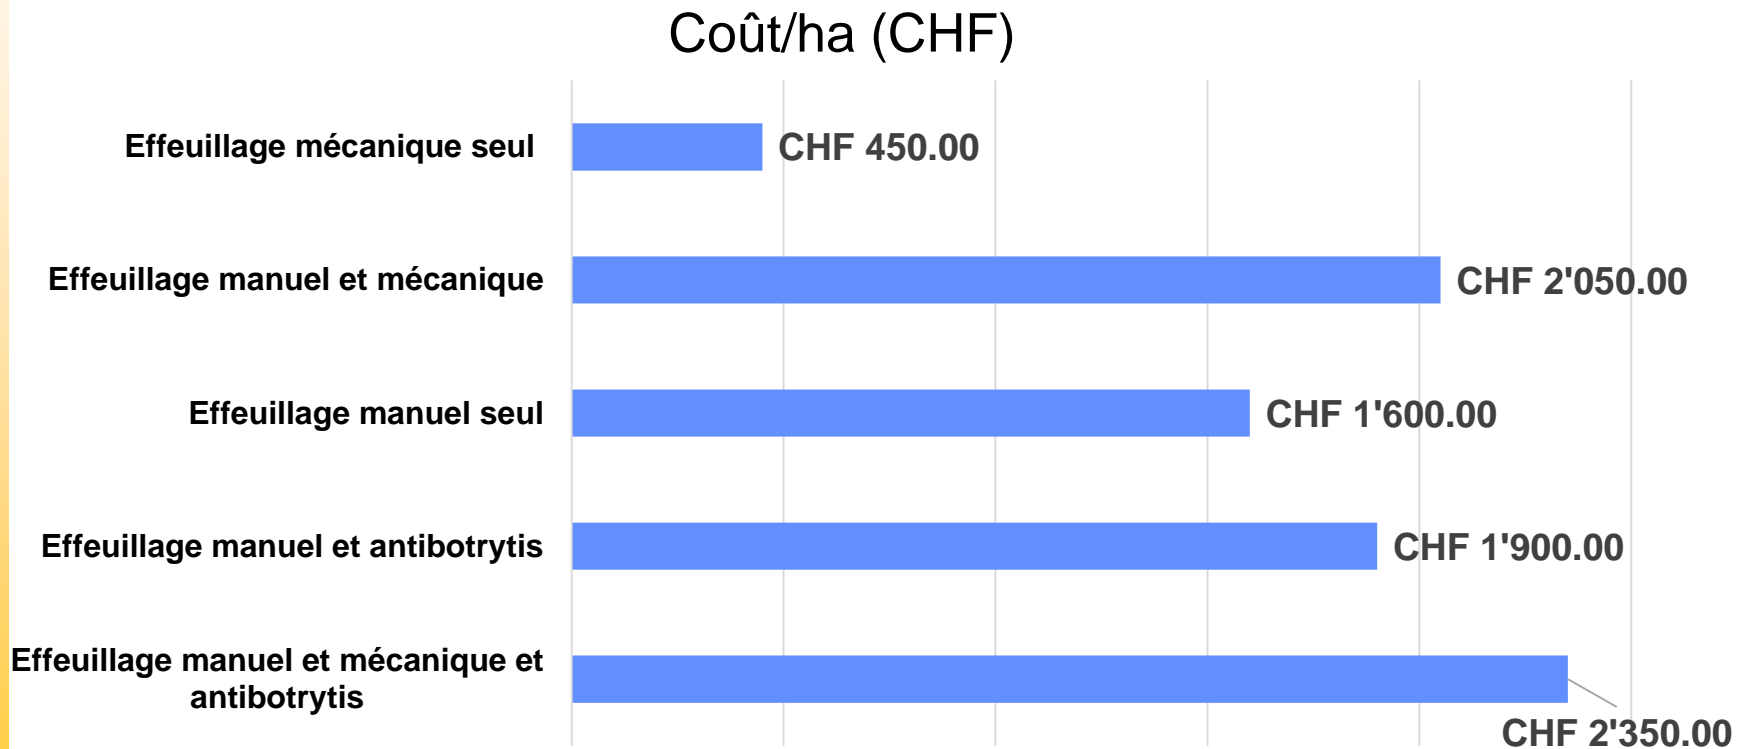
Coût/ha (CHF)

Effeuillage mécanique seul
CHF 450.00

Effeuillage manuel et mécanique
CHF 2'050.00

Effeuillage manuel seul
CHF 1'600.00

Effeuillage manuel et antibotrytis
CHF 1'900.00

Effeuillage manuel et mécanique et antibotrytis
CHF 2'350.00